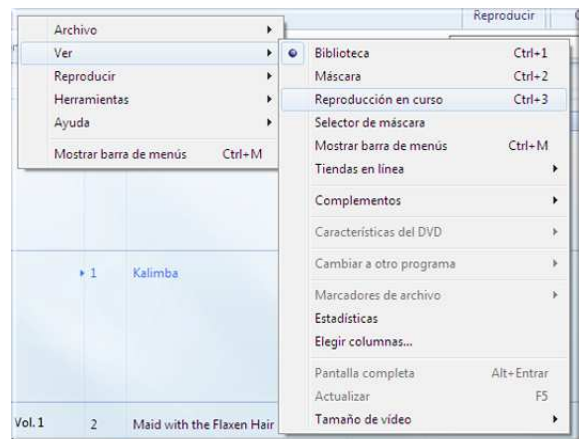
Reproducir

Archivo
Ver
Reproducir
Herramientas
Ayuda
Mostrar barra de menús Ctrl+M

Biblioteca Ctrl+1
Máscara Ctrl+2
Reproducción en curso Ctrl+3
Selector de máscara
Mostrar barra de menús Ctrl+M
Tiendas en línea
Complementos
Características del DVD
Cambiar a otro programa
Marcadores de archivo
Estadísticas
Elegir columnas...
Pantalla completa Alt+Entrar
Actualizar F5
Tamaño de vídeo

1 Kalimba

Vol. 1 2 Maid with the Flaxen Hair